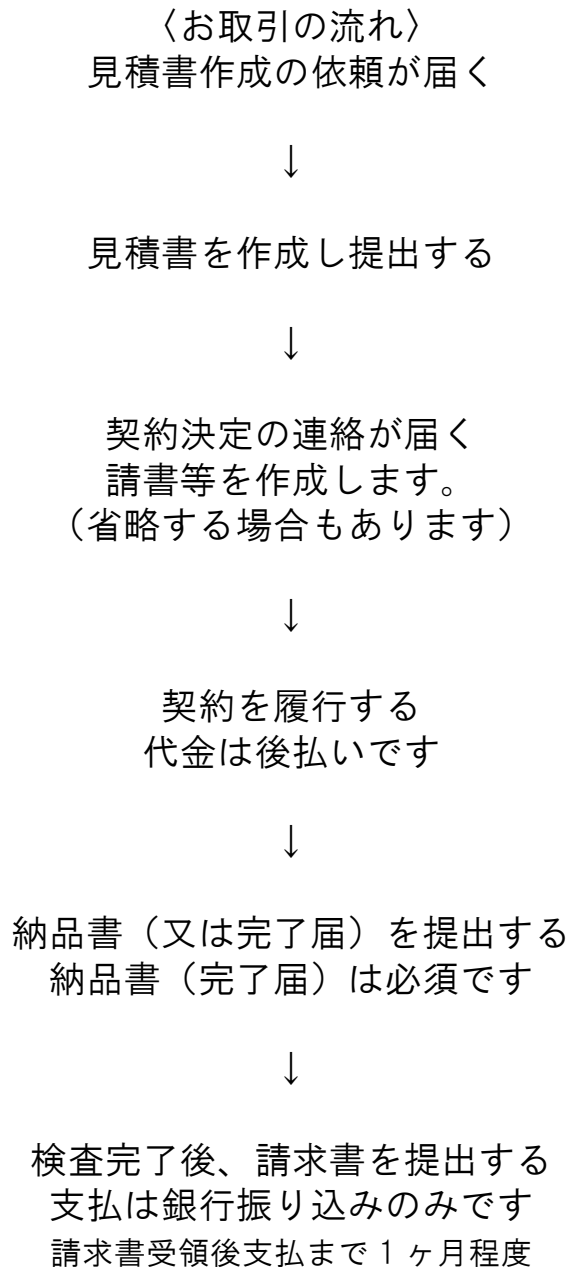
〈お取引の流れ〉
見積書作成の依頼が届く

↓

見積書を作成し提出する

↓

契約決定の連絡が届く
請書等を作成します。
（省略する場合もあります）

↓

契約を履行する
代金は後払いです

↓

納品書（又は完了届）を提出する
納品書（完了届）は必須です

↓

検査完了後、請求書を提出する
支払は銀行振り込みのみです
請求書受領後支払まで１ヶ月程度